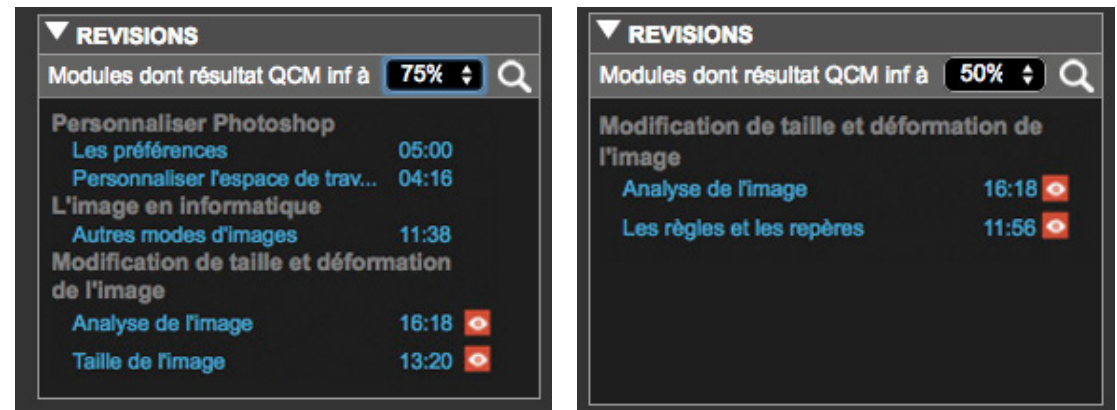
▼ REVISIONS

Modules dont résultat QCM inf à 75%

Personnaliser Photoshop
Les préférences 05:00
Personnaliser l'espace de trav... 04:16
L'image en informatique
Autres modes d'images 11:38
Modification de taille et déformation de l'image
Analyse de l'image 16:18
Taille de l'image 13:20

▼ REVISIONS

Modules dont résultat QCM inf à 50%

Modification de taille et déformation de l'image
Analyse de l'image 16:18
Les règles et les repères 11:56